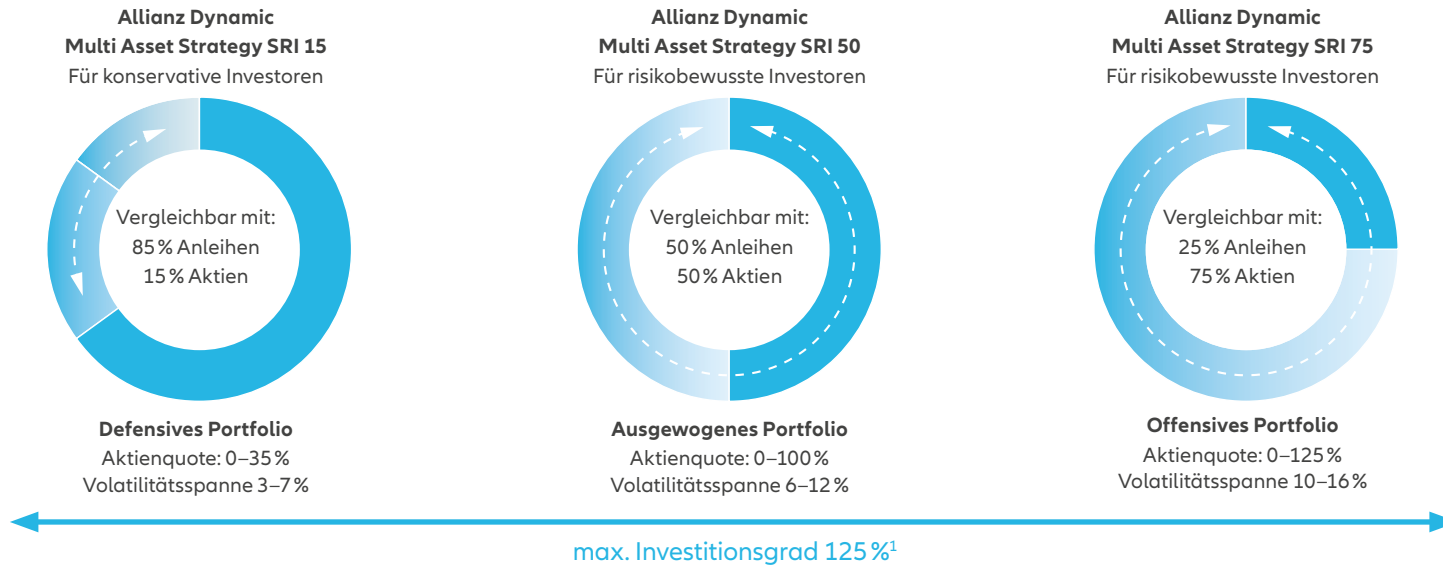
Allianz Dynamic
Multi Asset Strategy SRI 15
Für konservative Investoren

Vergleichbar mit:
85 % Anleihen
15 % Aktien

Defensives Portfolio
Aktienquote: 0–35 %
Volatilitätsspanne 3–7 %

Allianz Dynamic
Multi Asset Strategy SRI 50
Für risikobewusste Investoren

Vergleichbar mit:
50 % Anleihen
50 % Aktien

Ausgewogenes Portfolio
Aktienquote: 0–100 %
Volatilitätsspanne 6–12 %

Allianz Dynamic
Multi Asset Strategy SRI 75
Für risikobewusste Investoren

Vergleichbar mit:
25 % Anleihen
75 % Aktien

Offensives Portfolio
Aktienquote: 0–125 %
Volatilitätsspanne 10–16 %

max. Investitionsgrad 125 %$^1$